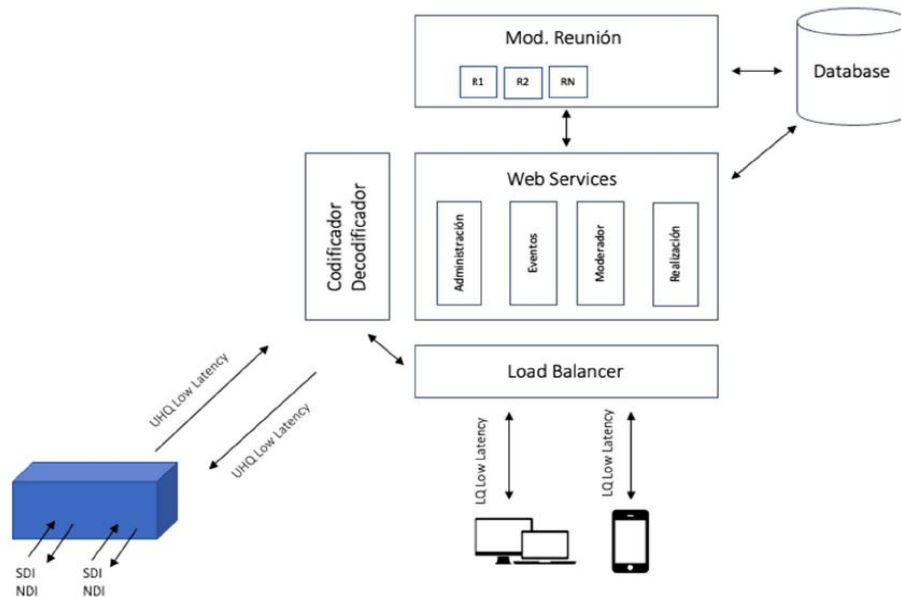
Mod. Reunión

R1 R2 RN

Database

Codificador Decodificador

Web Services

Administración

Eventos

Moderador

Realización

Load Balancer

UHQ Low Latency

UHQ Low Latency

LQ Low Latency

LQ Low Latency

SDI NDI

SDI NDI